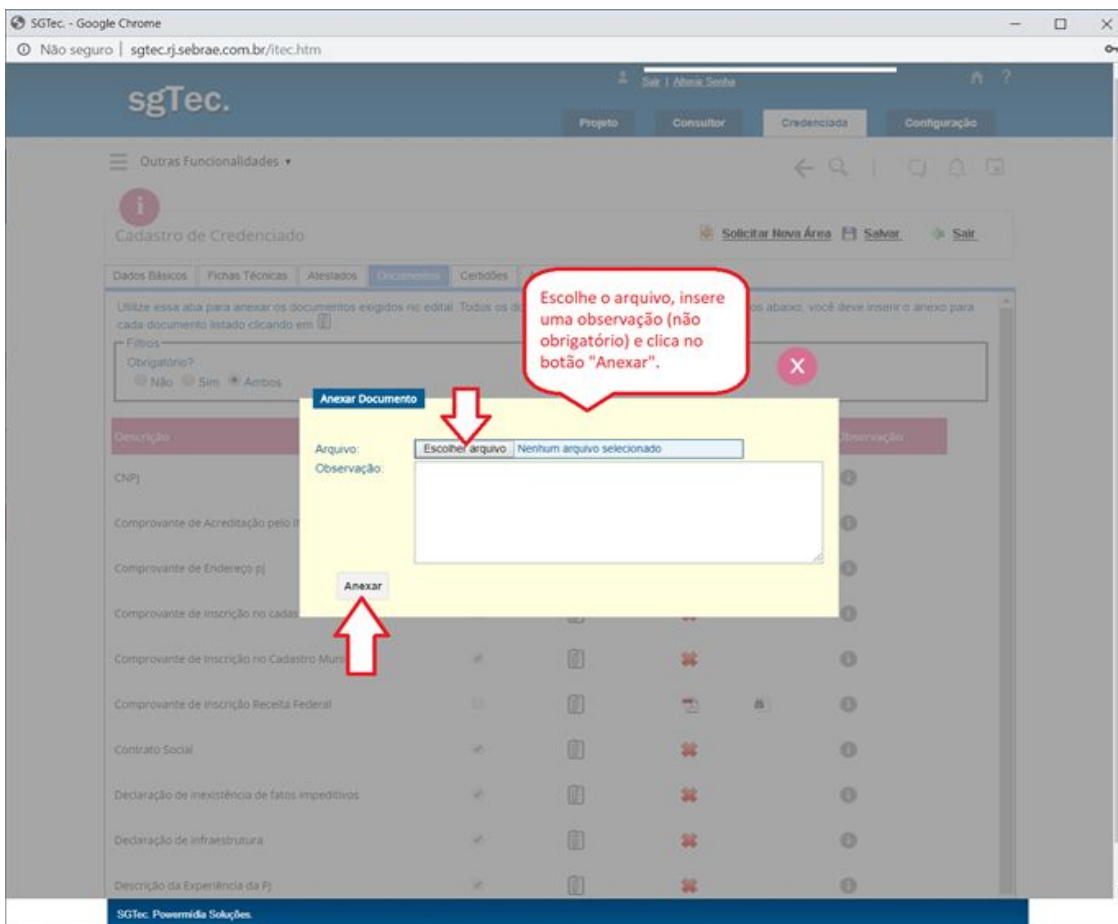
SGTec. - Google Chrome

Não seguro | sgtec.rj.sebrae.com.br/itec.htm

Sair | Alterar Senha

sgTec.

Projeto Consultor Credenciada Configuração

Outras Funcionalidades ▾

Cadastro de Credenciado

Solicitar Nova Área Salvar Sair

Dados Básicos Fichas Técnicas Atestados Documentos Certidões

Utilize essa aba para anexar os documentos exigidos no edital. Todos os d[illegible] os abaixo, você deve inserir o anexo para cada documento listado clicando em

Filtros
Obrigatório?
Não Sim Ambos

Escolhe o arquivo, insere uma observação (não obrigatório) e clica no botão "Anexar".

Anexar Documento

Arquivo: Escolher arquivo Nenhum arquivo selecionado
Observação:

Anexar

Descrição Observação

CNPJ

Comprovante de Acreditação pelo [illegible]

Comprovante de Endereço pj

Comprovante de inscrição no cadas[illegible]

Comprovante de Inscrição no Cadastro Muni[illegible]

Comprovante de Inscrição Receita Federal

Contrato Social

Declaração de inexistência de fatos impeditivos

Declaração de infraestrutura

Descrição da Experiência da PJ

SGTec. Powermídia Soluções.